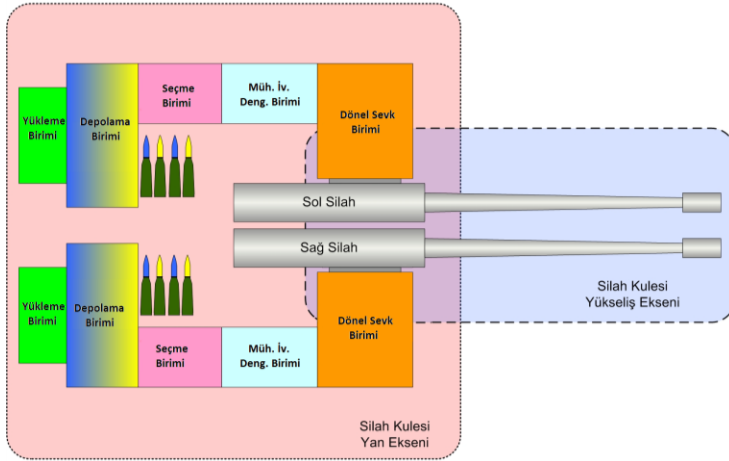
Yükleme Birimi

Depolama Birimi

Seçme Birimi

Müh. İv. Deng. Birimi

Dönel Sevk Birimi

Sol Silah

Sağ Silah

Yükleme Birimi

Depolama Birimi

Seçme Birimi

Müh. İv. Deng. Birimi

Dönel Sevk Birimi

Silah Kulesi Yükseliş Ekseni

Silah Kulesi Yan Ekseni